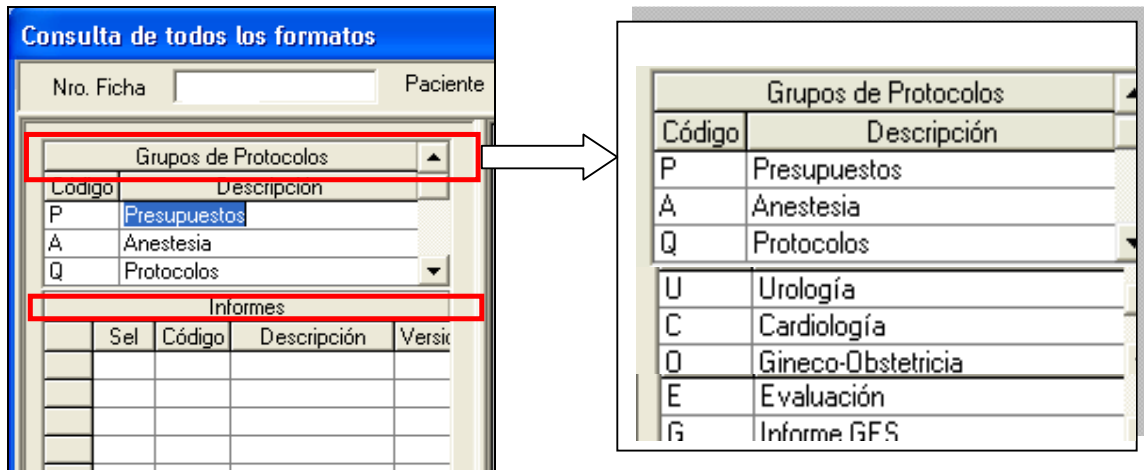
Consulta de todos los formatos

Nro. Ficha

Paciente

Grupos de Protocolos

| Código | Descripción |
|---|---|
| P | Presupuestos |
| A | Anestesia |
| Q | Protocolos |

Informes

| Sel | Código | Descripción | Versi |
|---|---|---|---|
| | | | |

Grupos de Protocolos

| Código | Descripción |
|---|---|
| P | Presupuestos |
| A | Anestesia |
| Q | Protocolos |
| U | Urología |
| C | Cardiología |
| O | Gineco-Obstetricia |
| E | Evaluación |
| G | Informe GES |